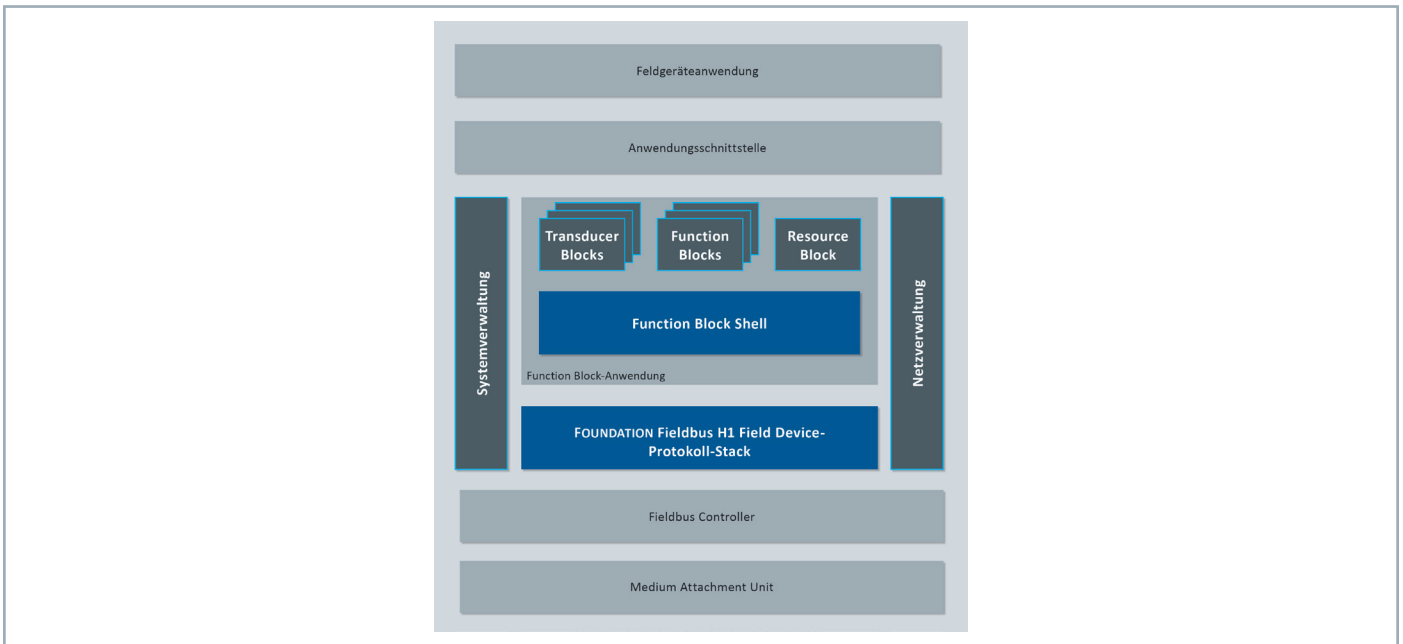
Feldgeräteanwendung

Anwendungsschnittstelle

Systemverwaltung

Transducer Blocks

Function Blocks

Resource Block

Function Block Shell

Function Block-Anwendung

Netzverwaltung

FOUNDATION Fieldbus H1 Field Device-Protokoll-Stack

Fieldbus Controller

Medium Attachment Unit